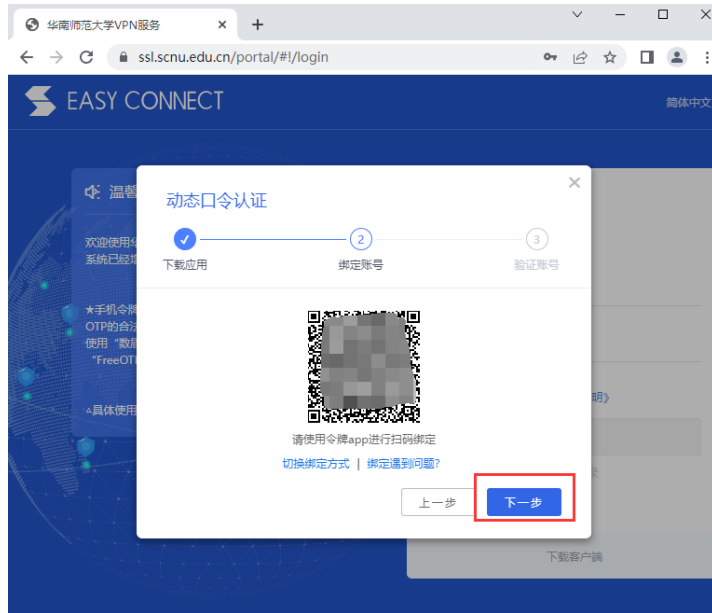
华南师范大学VPN服务 ×
+
ssl.scnu.edu.cn/portal/#!/login

EASY CONNECT
简体中文

温馨
欢迎使用华
系统已经增

★手机令牌
OTP的合法
使用"数
"FreeOT

▲具体使用

动态口令认证
×
下载应用
2 绑定账号
3 验证账号

请使用令牌app进行扫码绑定
切换绑定方式 | 绑定遇到问题?
上一步
下一步

明》
下载客户端